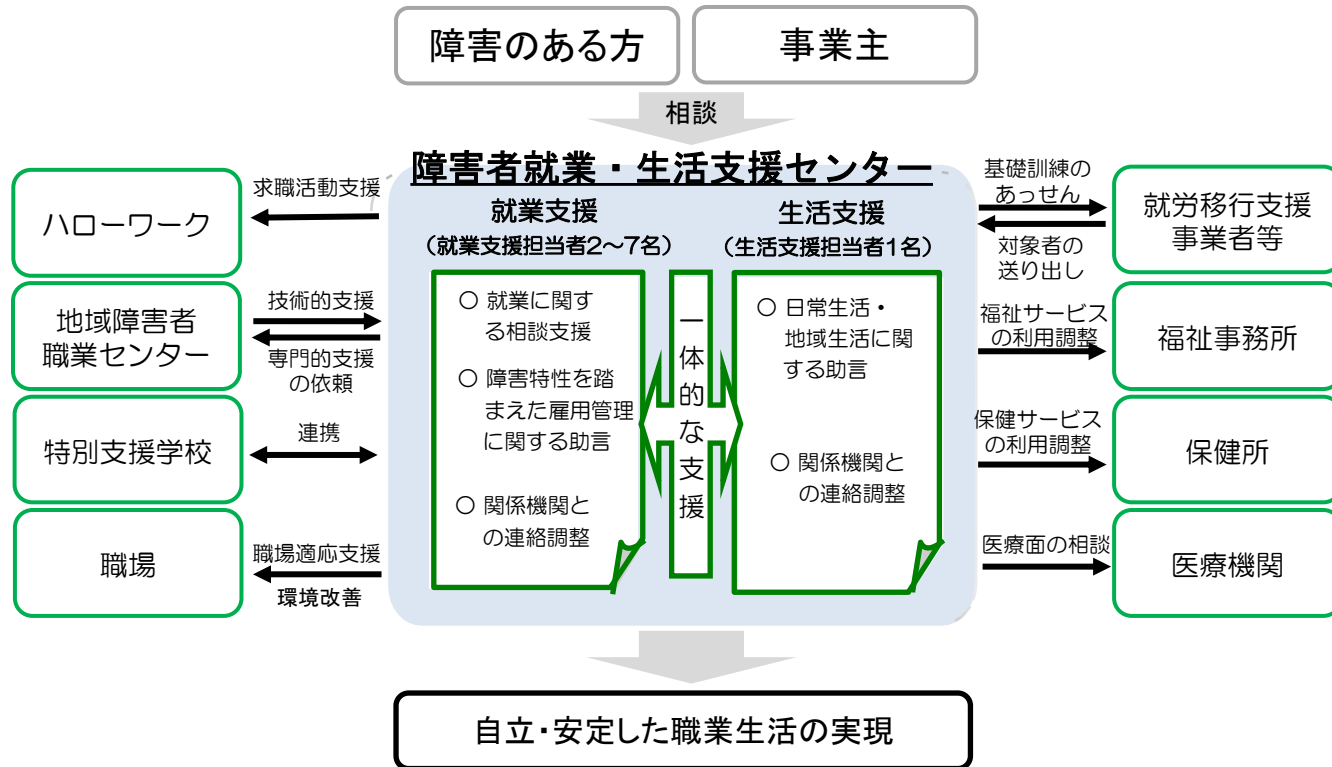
障害のある方

事業主

相談

障害者就業・生活支援センター

求職活動支援

ハローワーク

技術的支援

地域障害者職業センター

専門的支援の依頼

連携

特別支援学校

職場適応支援

職場

環境改善

就業支援
（就業支援担当者2～7名）

○ 就業に関する相談支援

○ 障害特性を踏まえた雇用管理に関する助言

○ 関係機関との連絡調整

一体的な支援

生活支援
（生活支援担当者1名）

○ 日常生活・地域生活に関する助言

○ 関係機関との連絡調整

基礎訓練のあっせん

対象者の送り出し

就労移行支援事業者等

福祉サービスの利用調整

福祉事務所

保健サービスの利用調整

保健所

医療面の相談

医療機関

自立・安定した職業生活の実現